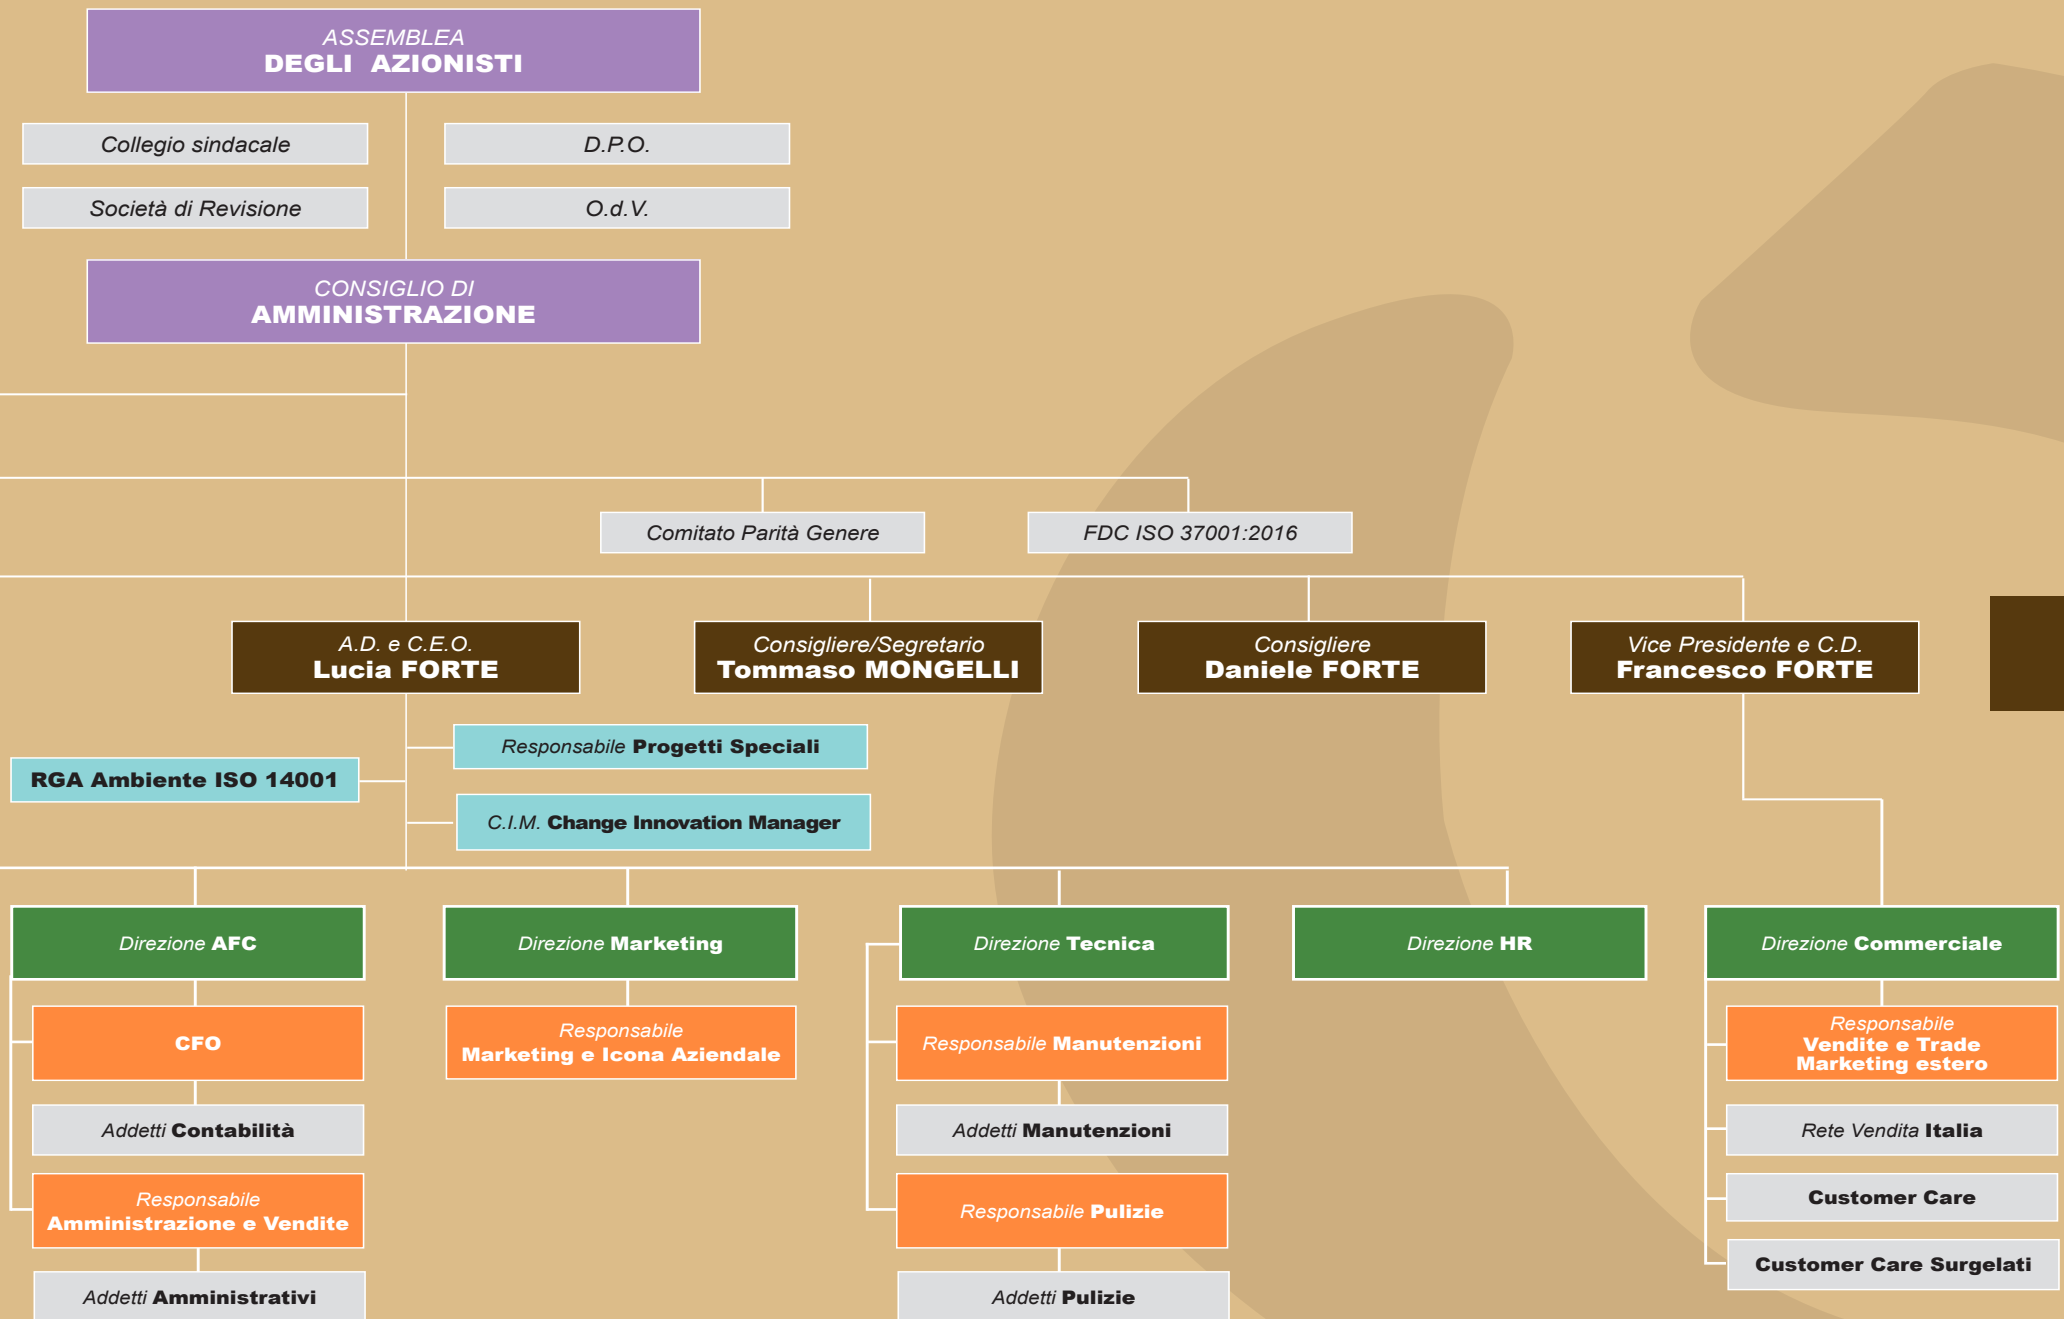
ASSEMBLEA
DEGLI AZIONISTI

Collegio sindacale

D.P.O.

Società di Revisione

O.d.V.

CONSIGLIO DI
AMMINISTRAZIONE

Comitato Parità Genere

FDC ISO 37001:2016

A.D. e C.E.O.
Lucia FORTE

Consigliere/Segretario
Tommaso MONGELLI

Consigliere
Daniele FORTE

Vice Presidente e C.D.
Francesco FORTE

Responsabile Progetti Speciali

RGA Ambiente ISO 14001

C.I.M. Change Innovation Manager

Direzione AFC

Direzione Marketing

Direzione Tecnica

Direzione HR

Direzione Commerciale

CFO

Responsabile
Marketing e Icona Aziendale

Responsabile Manutenzioni

Responsabile
Vendite e Trade
Marketing estero

Addetti Contabilità

Addetti Manutenzioni

Rete Vendita Italia

Responsabile
Amministrazione e Vendite

Responsabile Pulizie

Customer Care

Customer Care Surgelati

Addetti Amministrativi

Addetti Pulizie